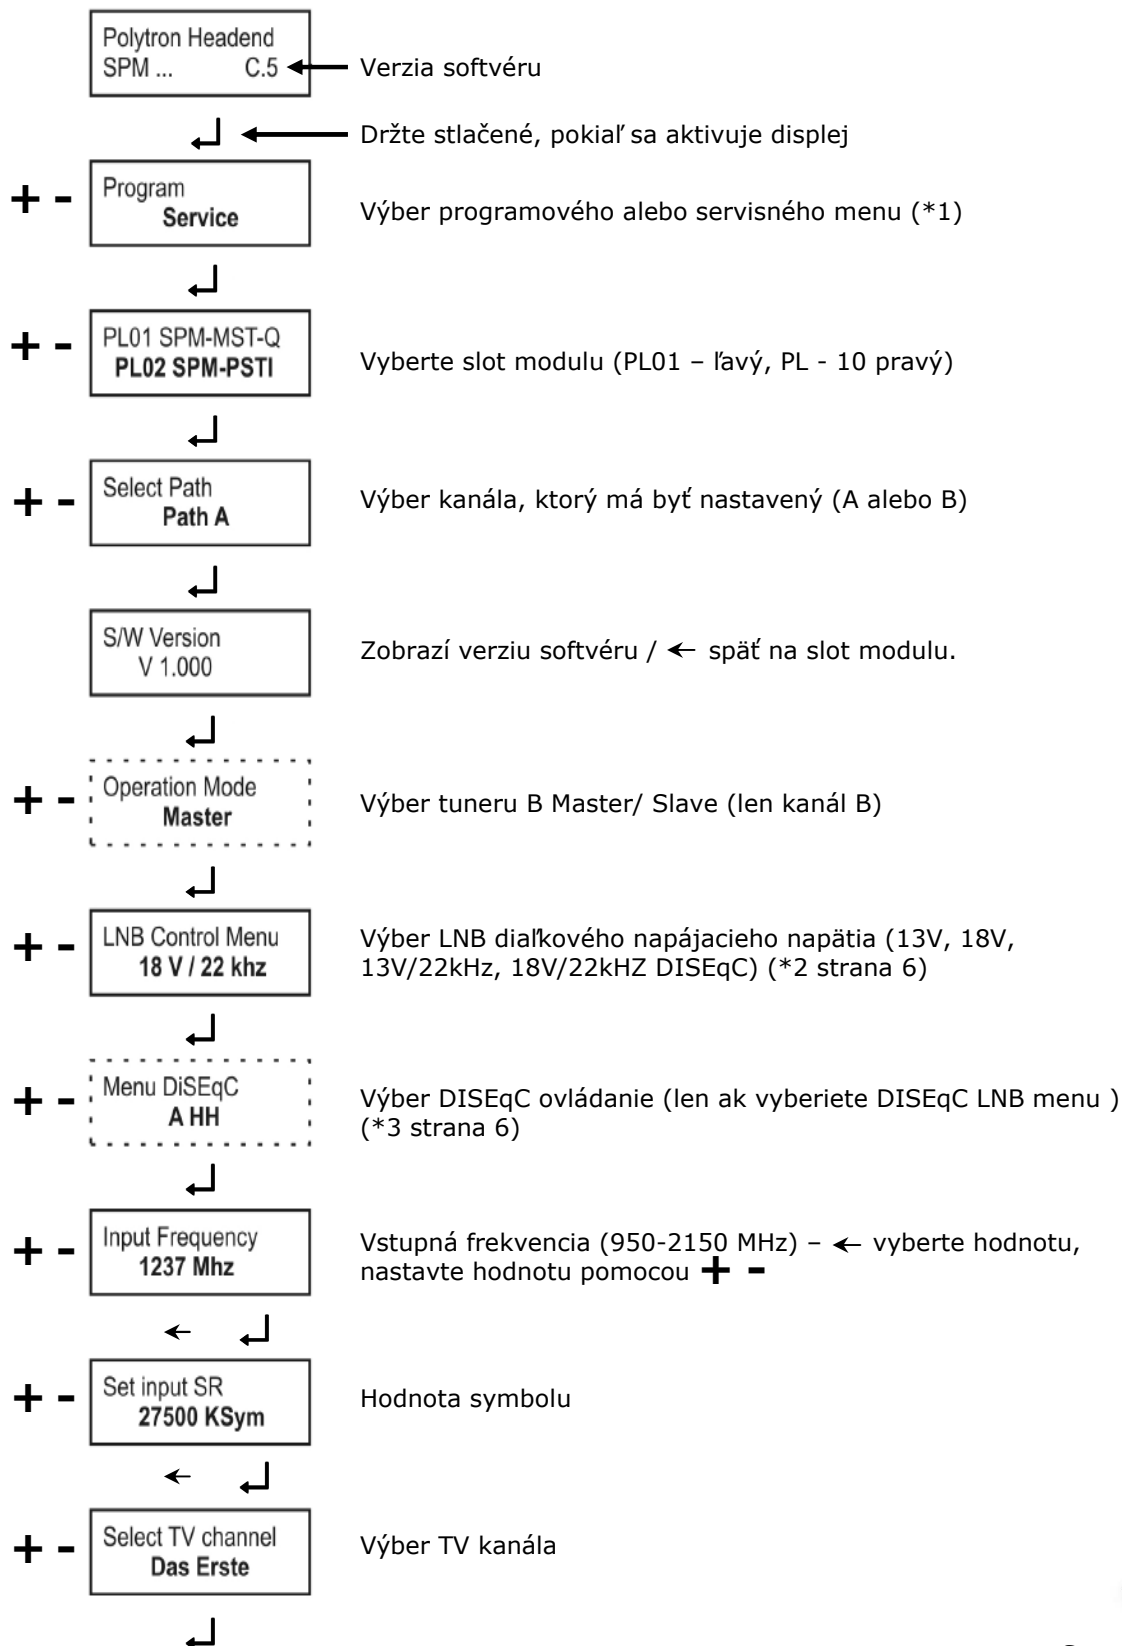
Polytron Headend
SPM ... C.5

Verzia softvéru

↵

Držte stlačené, pokiaľ sa aktivuje displej

+ -
Program
Service

Výber programového alebo servisného menu (*1)

↵

+ -
PL01 SPM-MST-Q
PL02 SPM-PSTI

Vyberte slot modulu (PL01 – ľavý, PL - 10 pravý)

↵

+ -
Select Path
Path A

Výber kanála, ktorý má byť nastavený (A alebo B)

↵

S/W Version
V 1.000

Zobrazí verziu softvéru / ← späť na slot modulu.

↵

+ -
Operation Mode
Master

Výber tuneru B Master/ Slave (len kanál B)

↵

+ -
LNB Control Menu
18 V / 22 khz

Výber LNB diaľkového napájacieho napätia (13V, 18V, 13V/22kHz, 18V/22kHZ DISEqC) (*2 strana 6)

↵

+ -
Menu DiSEqC
A HH

Výber DISEqC ovládanie (len ak vyberiete DISEqC LNB menu ) (*3 strana 6)

↵

+ -
Input Frequency
1237 Mhz

Vstupná frekvencia (950-2150 MHz) – ← vyberte hodnotu, nastavte hodnotu pomocou + -

← ↵

+ -
Set input SR
27500 KSym

Hodnota symbolu

← ↵

+ -
Select TV channel
Das Erste

Výber TV kanála

↵